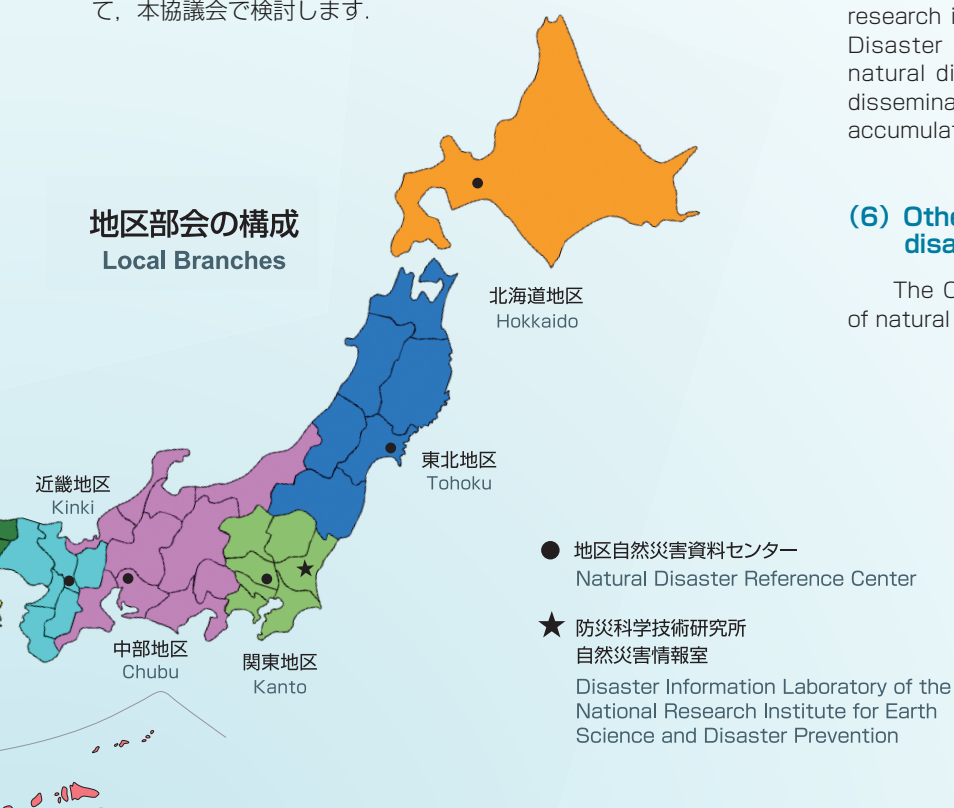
て，本協議会で検討します．

research i
Disaster
natural di
dissemina
accumulat

(6) Othe
disa

The C
of natural

地区部会の構成
Local Branches

北海道地区
Hokkaido

東北地区
Tohoku

近畿地区
Kinki

中部地区
Chubu

関東地区
Kanto

● 地区自然災害資料センター
Natural Disaster Reference Center

★ 防災科学技術研究所
自然災害情報室
Disaster Information Laboratory of the
National Research Institute for Earth
Science and Disaster Prevention